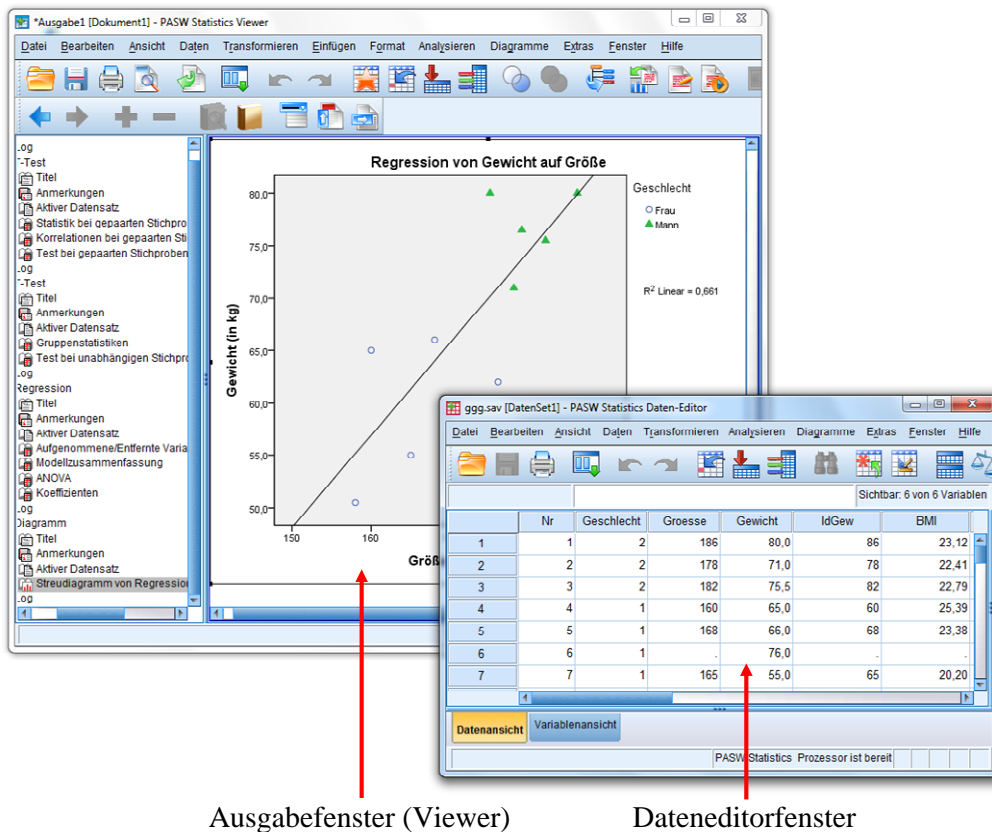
*Ausgabe1 [Dokument1] - PASW Statistics Viewer

Datei Bearbeiten Ansicht Daten Transformieren Einfügen Format Analysieren Diagramme Extras Fenster Hilfe

.og
T-Test
Titel
Anmerkungen
Aktiver Datensatz
Statistik bei gepaarten Stichpro
Korrelationen bei gepaarten Sti
Test bei gepaarten Stichproben
.og
T-Test
Titel
Anmerkungen
Aktiver Datensatz
Gruppenstatistiken
Test bei unabhängigen Stichpro
.og
Regression
Titel
Anmerkungen
Aktiver Datensatz
Aufgenommene/Entfernte Varia
Modellzusammenfassung
ANOVA
Koeffizienten
.og
Diagramm
Titel
Anmerkungen
Aktiver Datensatz
Streudiagramm von Regressio
.og

Regression von Gewicht auf Größe

Geschlecht
Frau
Mann

$R^2$ Linear = 0,661

Gewicht (in kg)

80,0
75,0
70,0
65,0
60,0
55,0
50,0

150
160

Größ

ggg.sav [DatenSet1] - PASW Statistics Daten-Editor

Datei Bearbeiten Ansicht Daten Transformieren Analysieren Diagramme Extras Fenster Hilfe

Sichtbar: 6 von 6 Variablen

| | Nr | Geschlecht | Groesse | Gewicht | IdGew | BMI |
|---|---|---|---|---|---|---|
| 1 | 1 | 2 | 186 | 80,0 | 86 | 23,12 |
| 2 | 2 | 2 | 178 | 71,0 | 78 | 22,41 |
| 3 | 3 | 2 | 182 | 75,5 | 82 | 22,79 |
| 4 | 4 | 1 | 160 | 65,0 | 60 | 25,39 |
| 5 | 5 | 1 | 168 | 66,0 | 68 | 23,38 |
| 6 | 6 | 1 | . | 76,0 | . | . |
| 7 | 7 | 1 | 165 | 55,0 | 65 | 20,20 |

Datenansicht Variablenansicht

PASW Statistics Prozessor ist bereit

Ausgabefenster (Viewer)

Dateneditorfenster